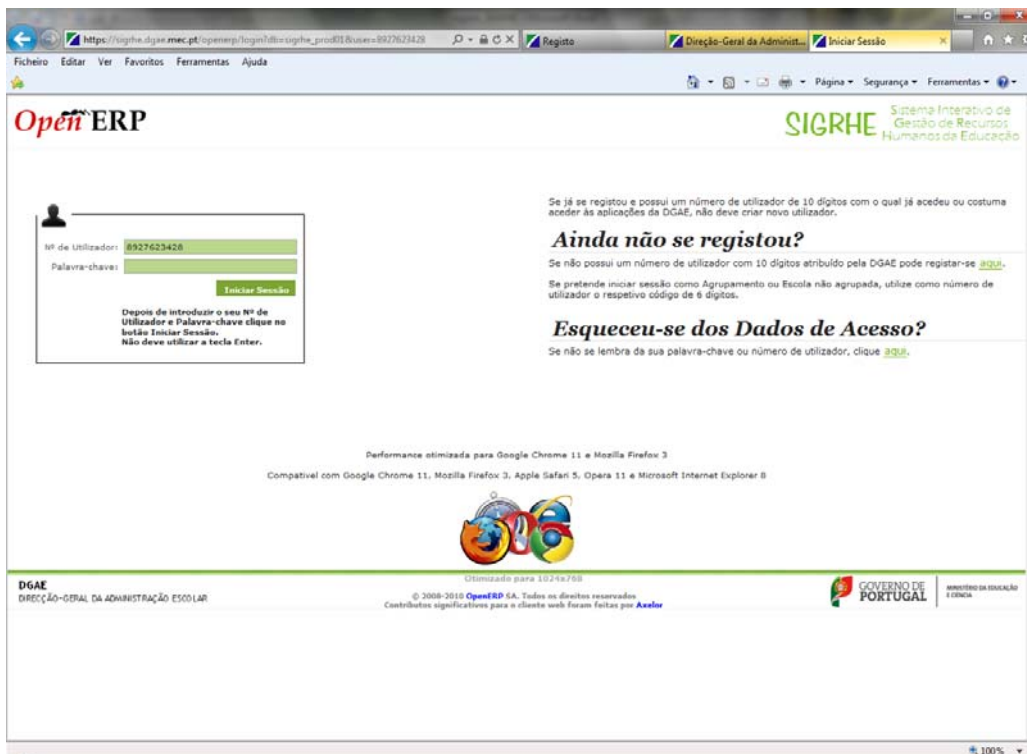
https://sigrhe.dgae.mec.pt/openerp/login?db=sigrhe_prod01&user=8927623428
Registo
Direção-Geral da Administ...
Iniciar Sessão

Ficheiro Editar Ver Favoritos Ferramentas Ajuda

Página ▾ Segurança ▾ Ferramentas ▾

OpenERP

SIGRHE Sistema Interativo de Gestão de Recursos Humanos da Educação

Nº de Utilizador: 8927623428
Palavra-chave:
Iniciar Sessão

Depois de introduzir o seu Nº de Utilizador e Palavra-chave clique no botão Iniciar Sessão.
Não deve utilizar a tecla Enter.

Se já se registou e possui um número de utilizador de 10 dígitos com o qual já acedeu ou costuma aceder às aplicações da DGAE, não deve criar novo utilizador.

Ainda não se registou?

Se não possui um número de utilizador com 10 dígitos atribuído pela DGAE pode registar-se aqui.

Se pretende iniciar sessão como Agrupamento ou Escola não agrupada, utilize como número de utilizador o respetivo código de 6 dígitos.

Esqueceu-se dos Dados de Acesso?

Se não se lembra da sua palavra-chave ou número de utilizador, clique aqui.

Performance otimizada para Google Chrome 11 e Mozilla Firefox 3

Compatível com Google Chrome 11, Mozilla Firefox 3, Apple Safari 5, Opera 11 e Microsoft Internet Explorer 8

DGAE
DIRECÇÃO-GERAL DA ADMINISTRAÇÃO ESCOLAR

Otimizado para 1024x768
© 2008-2010 OpenERP SA. Todos os direitos reservados
Contributos significativos para o cliente web foram feitos por Axelor

GOVERNO DE PORTUGAL
MINISTÉRIO DA EDUCAÇÃO E CIÊNCIA

100%